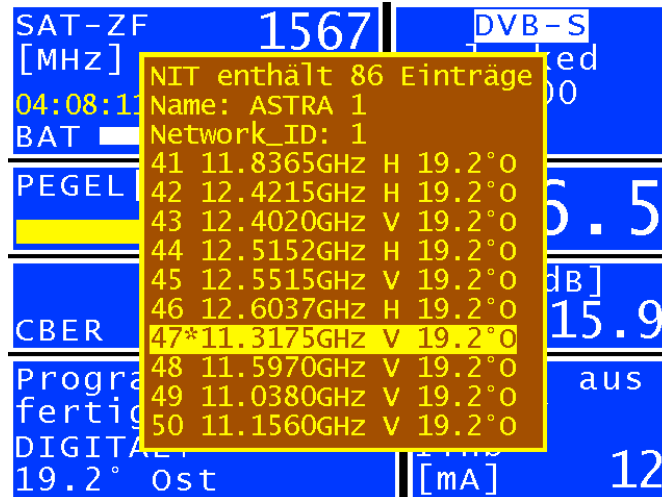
SAT-ZF 1567
[MHz]
04:08:1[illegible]
BAT

DVB-S
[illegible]ked
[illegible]00

NIT enthält 86 Einträge
Name: ASTRA 1
Network_ID: 1
41 11.8365GHz H 19.2°O
42 12.4215GHz H 19.2°O
43 12.4020GHz V 19.2°O
44 12.5152GHz H 19.2°O
45 12.5515GHz V 19.2°O
46 12.6037GHz H 19.2°O
47*11.3175GHz V 19.2°O
48 11.5970GHz V 19.2°O
49 11.0380GHz V 19.2°O
50 11.1560GHz V 19.2°O

PEGEL
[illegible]6.5
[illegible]dB]
CBER
15.9
Progra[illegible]
fertig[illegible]
DIGITAL
19.2° Ost
aus
[mA]
12